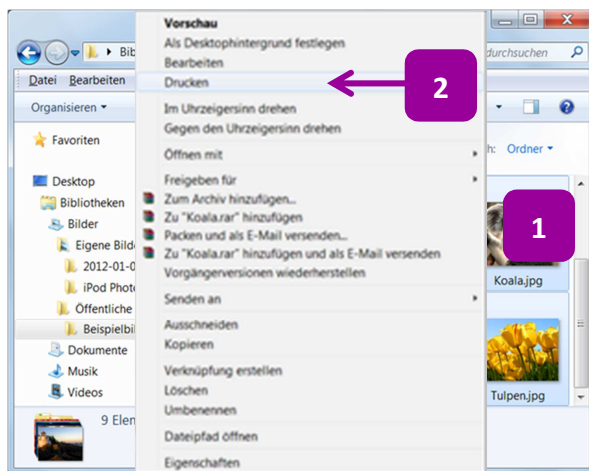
Bibl
Datei Bearbeiten
Organisieren
Favoriten
Desktop
Bibliotheken
Bilder
Eigene Bild
2012-01-0
iPod Phot
Öffentliche
Beispielbi
Dokumente
Musik
Videos
9 Elem

Vorschau
Als Desktophintergrund festlegen
Bearbeiten
Drucken
Im Uhrzeigersinn drehen
Gegen den Uhrzeigersinn drehen
Öffnen mit
Freigeben für
Zum Archiv hinzufügen...
Zu "Koala.rar" hinzufügen
Packen und als E-Mail versenden...
Zu "Koala.rar" hinzufügen und als E-Mail versenden
Vorgängerversionen wiederherstellen
Senden an
Ausschneiden
Kopieren
Verknüpfung erstellen
Löschen
Umbenennen
Dateipfad öffnen
Eigenschaften

2

durchsuchen
h: Ordner
1
Koala.jpg
Tulpen.jpg